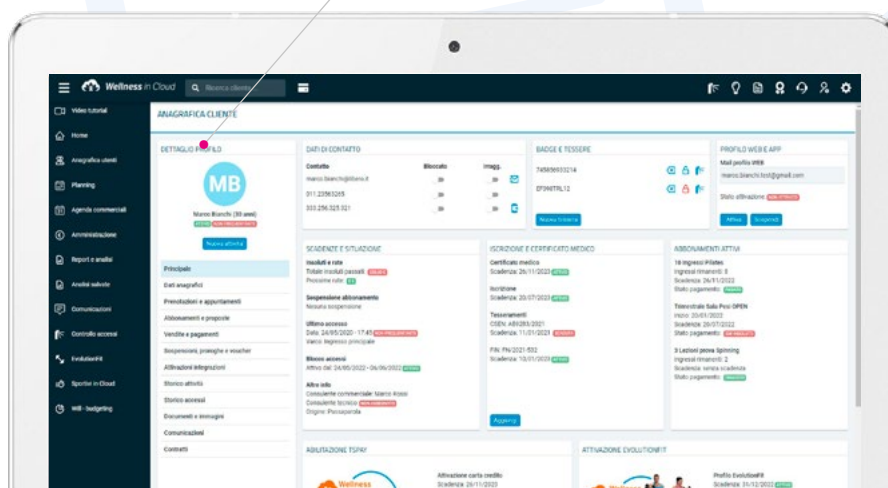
Wellness in Cloud
Ricerca cliente

Video tutorial
Home
Anagrafica utenti
Planning
Agenda commerciali
Amministrazione
Report e analisi
Analisi salvate
Comunicazioni
Controllo accessi
EvolutionFit
Sportivi in Cloud
Wß - budgeting

ANAGRAFICA CLIENTE

DETTAGLIO PROFILO
MB
Marco Bianchi (30 anni)
ATTIVO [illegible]
Nuova attività
Principale
Dati anagrafici
Prenotazioni e appuntamenti
Abbonamenti e proposte
Vendite e pagamenti
Sospensioni, proroghe e voucher
Attivazioni integrazioni
Storico attività
Storico accessi
Documenti e immagini
Comunicazioni
Contratti

DATI DI CONTATTO
Contatto | Bloccato | Imagg.
marco.bianchi@libero.it
011.23563265
333.256.325.321

BADGE E TESSERE
745656933214
EF3487RL12
Nuova tessera

PROFILO WEB E APP
Mail profilo WEB
marco.bianchi.test@gmail.com
Stato affiliazione: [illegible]
Affilia | Scollega

SCADENZE E SITUAZIONE
Insoluti e rate
Totale insoluti passati: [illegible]
Prossime rate: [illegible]
Sospensione abbonamento
Nessuna sospensione
Ultimo accesso
Data: 24/05/2020 - 17:45 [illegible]
Varco: Ingresso principale
Blocco accessi
Attivo dal: 24/05/2022 - 06/06/2022 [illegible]
Altre info
Consulente commerciale: Marco Rossi
Consulente tecnico: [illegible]
Origine: Passaparola

ISCRIZIONE E CERTIFICATO MEDICO
Certificato medico
Scadenza: 26/11/2023 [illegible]
Iscrizione
Scadenza: 20/07/2023 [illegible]
Tesseramenti
CSEN: ABX283/2021
Scadenza: 11/01/2023 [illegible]
FIN: FN/2021-532
Scadenza: 10/01/2023 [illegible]
Aggiorna

ABBONAMENTI ATTIVI
10 ingressi Pilates
Ingressi rimanenti: 8
Scadenza: 26/11/2022
Stato pagamento: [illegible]
Trimestrale Sala Pesi OPEN
Inizio: 20/03/2022
Scadenza: 20/07/2022
Stato pagamento: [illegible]
5 Lezioni prova Spinning
Ingressi rimanenti: 2
Scadenza: senza scadenza
Stato pagamento: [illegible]

ABILITAZIONE TSPAY
Wellness
Attivazione carta credito
Scadenza: 26/11/2023

ATTIVAZIONE EVOLUTIONFIT
Wellness
Profilo EvolutionFit
Scadenza: 31/12/2022